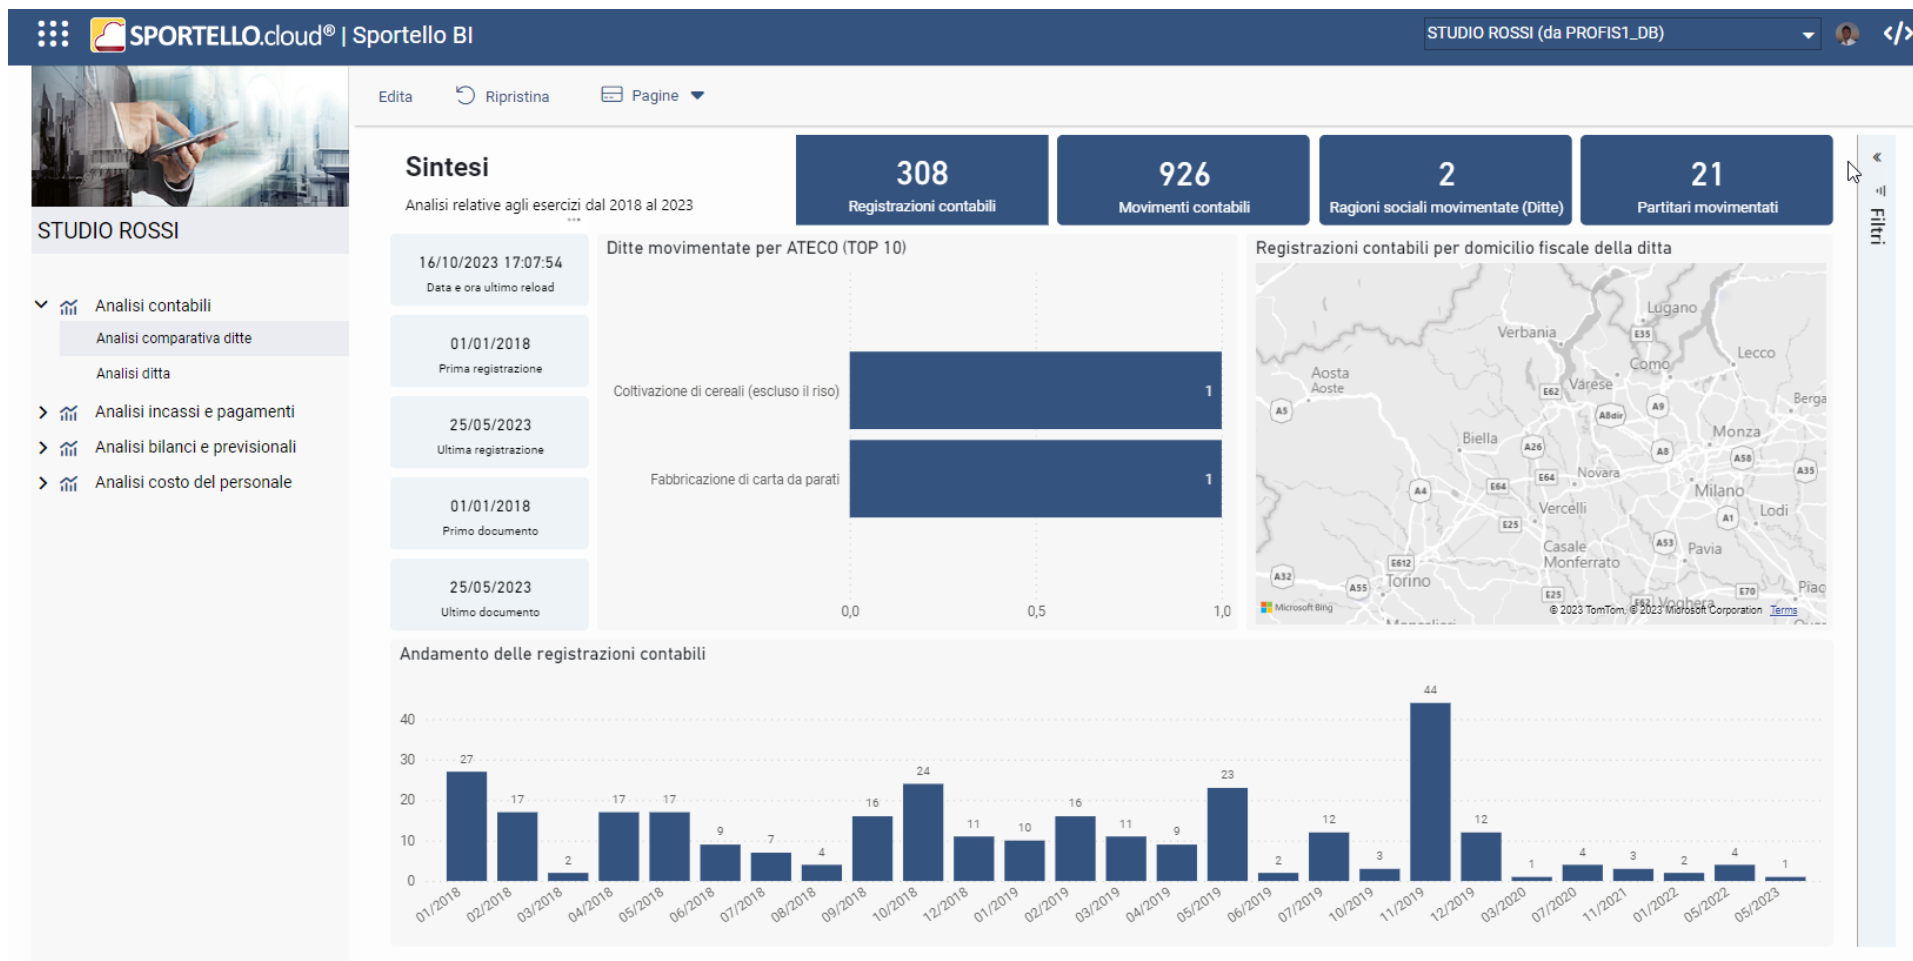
SPORTELLO.cloud® | Sportello BI

STUDIO ROSSI (da PROFIS1_DB)

STUDIO ROSSI

Analisi contabili
Analisi comparativa ditte
Analisi ditta
Analisi incassi e pagamenti
Analisi bilanci e previsionali
Analisi costo del personale

Edita
Ripristina
Pagine

Sintesi
Analisi relative agli esercizi dal 2018 al 2023

308
Registrazioni contabili

926
Movimenti contabili

2
Ragioni sociali movimentate (Ditte)

21
Partitari movimentati

Filtri

16/10/2023 17:07:54
Data e ora ultimo reload

01/01/2018
Prima registrazione

25/05/2023
Ultima registrazione

01/01/2018
Primo documento

25/05/2023
Ultimo documento

Ditte movimentate per ATECO (TOP 10)

Coltivazione di cereali (escluso il riso) 1
Fabbricazione di carta da parati 1
0,0 0,5 1,0

Registrazioni contabili per domicilio fiscale della ditta

Lugano
Verbania
Lecco
Como
Aosta
Aoste
Varese
Berga
Biella
Monza
Novara
Milano
Vercelli
Lodi
Casale Monferrato
Pavia
Torino
Voghera
Piac
Microsoft Bing
© 2023 TomTom, © 2023 Microsoft Corporation Terms

Andamento delle registrazioni contabili

40
30
20
10
0

27 17 2 17 17 9 7 4 16 24 11 10 16 11 9 23 2 12 3 44 12 1 4 3 2 4 1

01/2018 02/2018 03/2018 04/2018 05/2018 06/2018 07/2018 08/2018 09/2018 10/2018 12/2018 01/2019 02/2019 03/2019 04/2019 05/2019 06/2019 07/2019 10/2019 11/2019 12/2019 03/2020 07/2020 11/2021 01/2022 05/2022 05/2023